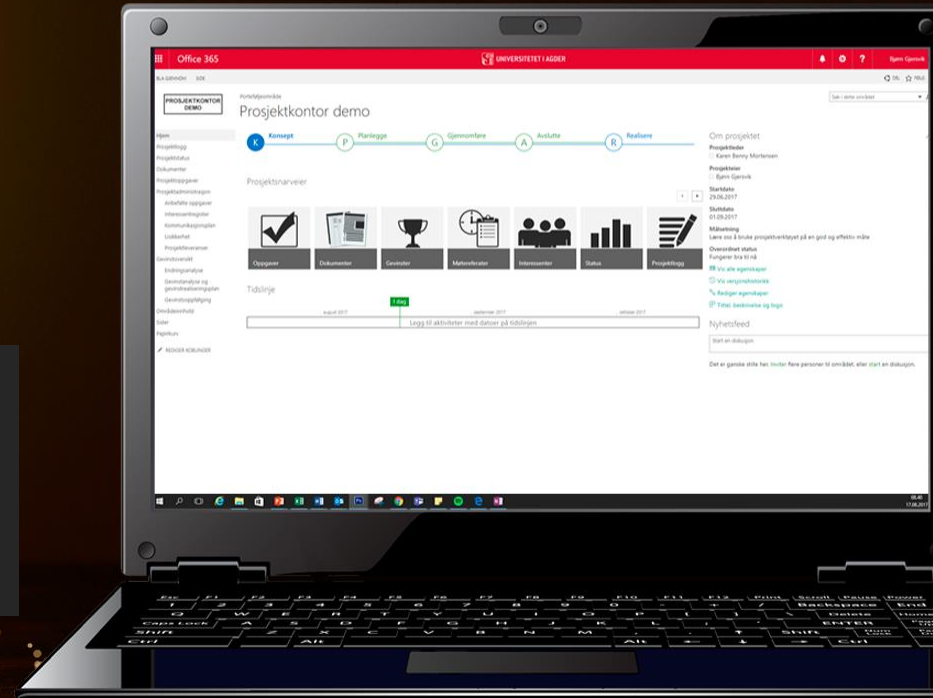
Office 365

UNIVERSITETET I AGDER

Bjørn Gjerevik

BLA GJENNOM SIDE

DEL FØLG

Porteføljeområde

Prosjektkontor demo

PROSJEKTKONTOR DEMO

Søk i dette området

Hjem
Prosjektlogg
Prosjektstatus
Dokumenter
Prosjektoppgaver
Prosjektadministrasjon
Anbefalte oppgaver
Interessentregister
Kommunikasjonsplan
Usikkerhet
Prosjektleveranser
Gevinstoversikt
Endringsanalyse
Gevinstanalyse og gevinstrealiseringsplan
Gevinstoppfølging
Områdeinnhold
Sider
Papirkurv
REDIGER KOBLINGER

K Konsept
P Planlegge
G Gjennomføre
A Avslutte
R Realisere

Prosjektsnarveier

Oppgaver
Dokumenter
Gevinster
Møtereferater
Interessenter
Status
Prosjektlogg

Tidslinje

I dag

august 2017
september 2017
oktober 2017

Legg til aktiviteter med datoer på tidslinjen

Om prosjektet

Prosjektleder
Karen Benny Mortensen

Prosjekteier
Bjørn Gjerevik

Startdato
29.06.2017

Sluttdato
01.09.2017

Målsetning
Lære oss å bruke prosjektverktøyet på en god og effektiv måte

Overordnet status
Fungerer bra til nå

Vis alle egenskaper
Vis versjonshistorikk
Rediger egenskaper
Tittel, beskrivelse og logo

Nyhetsfeed

Start en diskusjon

Det er ganske stille her. Inviter flere personer til området, eller start en diskusjon.

08.40
17.08.2017